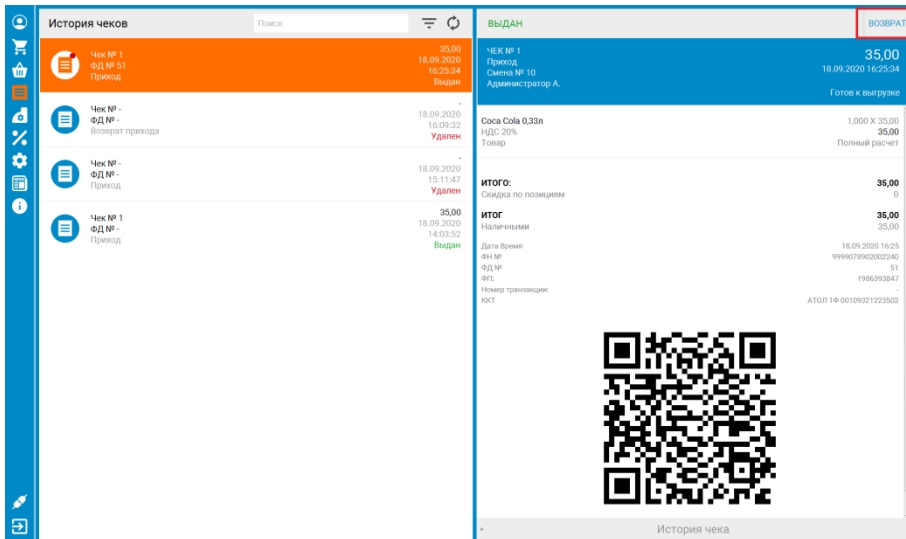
История чеков

Поиск

Чек № 1
ФД № 51
Приход
35,00
18.09.2020
16:25:34
Выдан

Чек № -
ФД № -
Возврат прихода
-
18.09.2020
16:09:32
Удален

Чек № -
ФД № -
Приход
-
18.09.2020
15:11:47
Удален

Чек № 1
ФД № -
Приход
35,00
18.09.2020
14:03:52
Выдан

ВЫДАН

ВОЗВРАТ

ЧЕК № 1
Приход
Смена № 10
Администратор А.
35,00
18.09.2020 16:25:34
Готов к выгрузке

Coca Cola 0,33л
НДС 20%
Товар
1,000 X 35,00
35,00
Полный расчет

ИТОГО:
35,00
Скидка по позициям
0

ИТОГ
35,00
Наличными
35,00

Дата Время
18.09.2020 16:25
ФН №
9999078902002240
ФД №
51
ФП:
1986393847
Номер транзакции:
-
ККТ
АТОЛ 1Ф 00109321223502

История чека